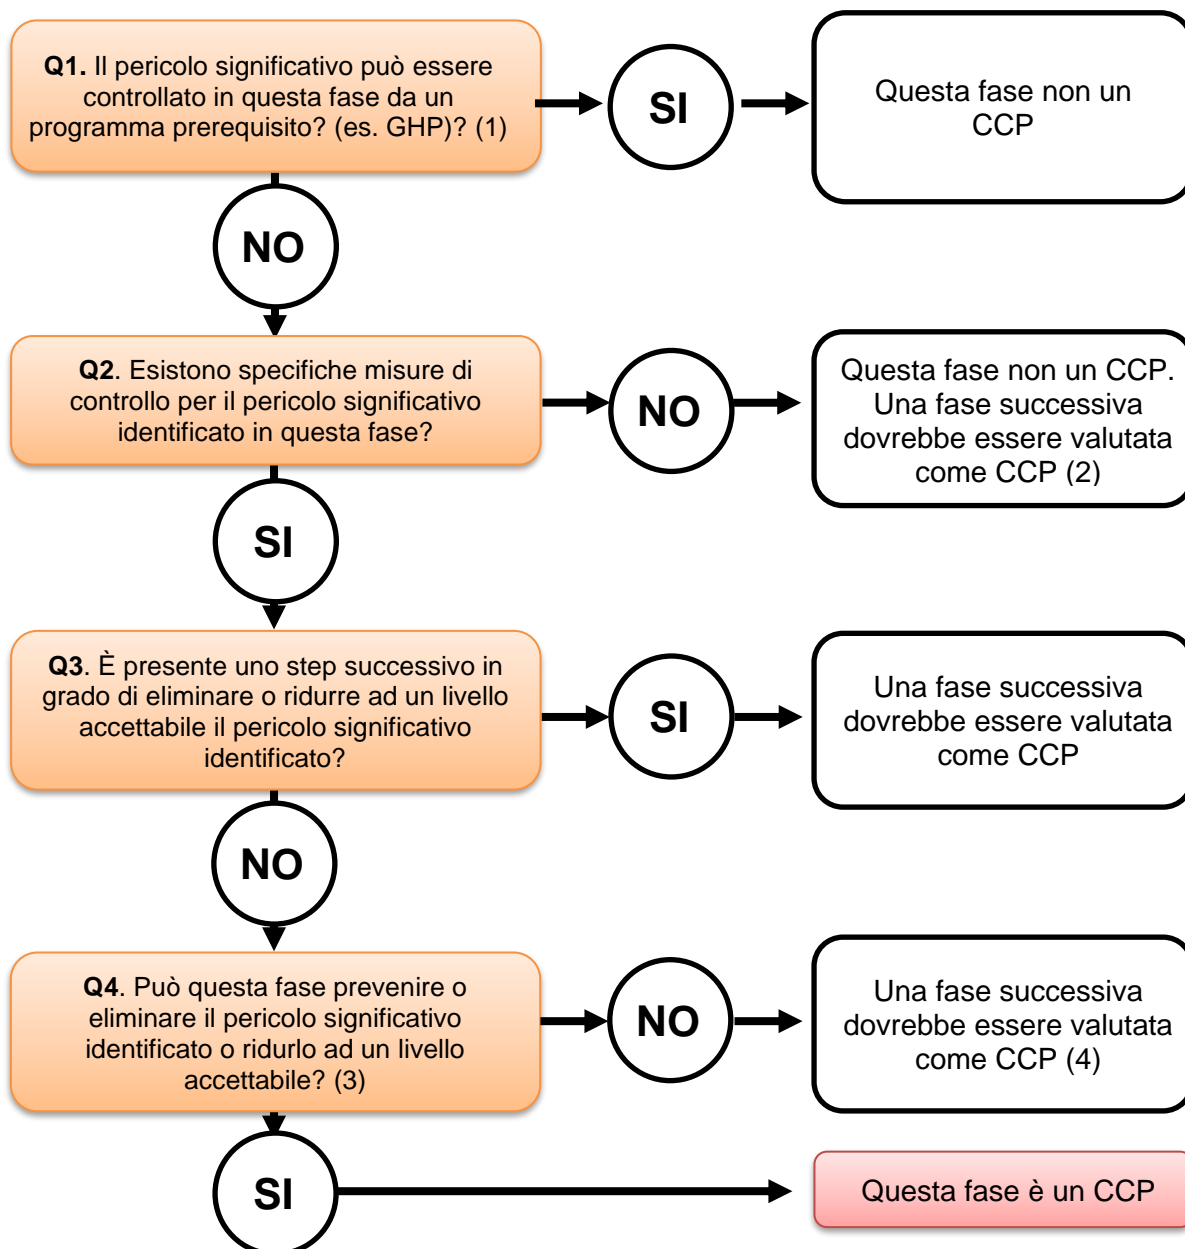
**Q1.** Il pericolo significativo può essere controllato in questa fase da un programma prerequisito? (es. GHP)? (1)

SI

Questa fase non un CCP

NO

**Q2**. Esistono specifiche misure di controllo per il pericolo significativo identificato in questa fase?

NO

Questa fase non un CCP. Una fase successiva dovrebbe essere valutata come CCP (2)

SI

**Q3**. È presente uno step successivo in grado di eliminare o ridurre ad un livello accettabile il pericolo significativo identificato?

SI

Una fase successiva dovrebbe essere valutata come CCP

NO

**Q4**. Può questa fase prevenire o eliminare il pericolo significativo identificato o ridurlo ad un livello accettabile? (3)

NO

Una fase successiva dovrebbe essere valutata come CCP (4)

SI

Questa fase è un CCP